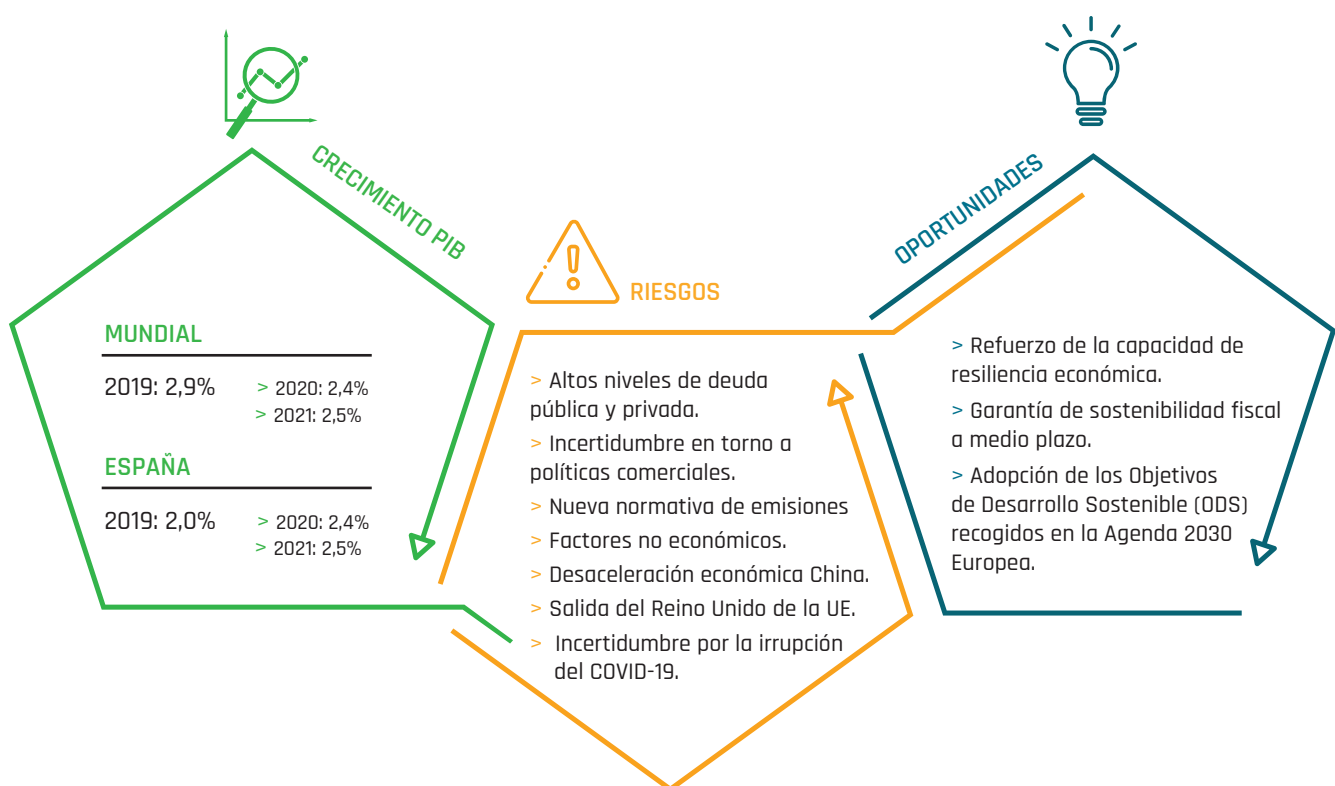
CRECIMIENTO PIB

MUNDIAL

2019: 2,9%
> 2020: 2,4%
> 2021: 2,5%

ESPAÑA

2019: 2,0%
> 2020: 2,4%
> 2021: 2,5%

RIESGOS

> Altos niveles de deuda pública y privada.
> Incertidumbre en torno a políticas comerciales.
> Nueva normativa de emisiones
> Factores no económicos.
> Desaceleración económica China.
> Salida del Reino Unido de la UE.
> Incertidumbre por la irrupción del COVID-19.

OPORTUNIDADES

> Refuerzo de la capacidad de resiliencia económica.
> Garantía de sostenibilidad fiscal a medio plazo.
> Adopción de los Objetivos de Desarrollo Sostenible (ODS) recogidos en la Agenda 2030 Europea.